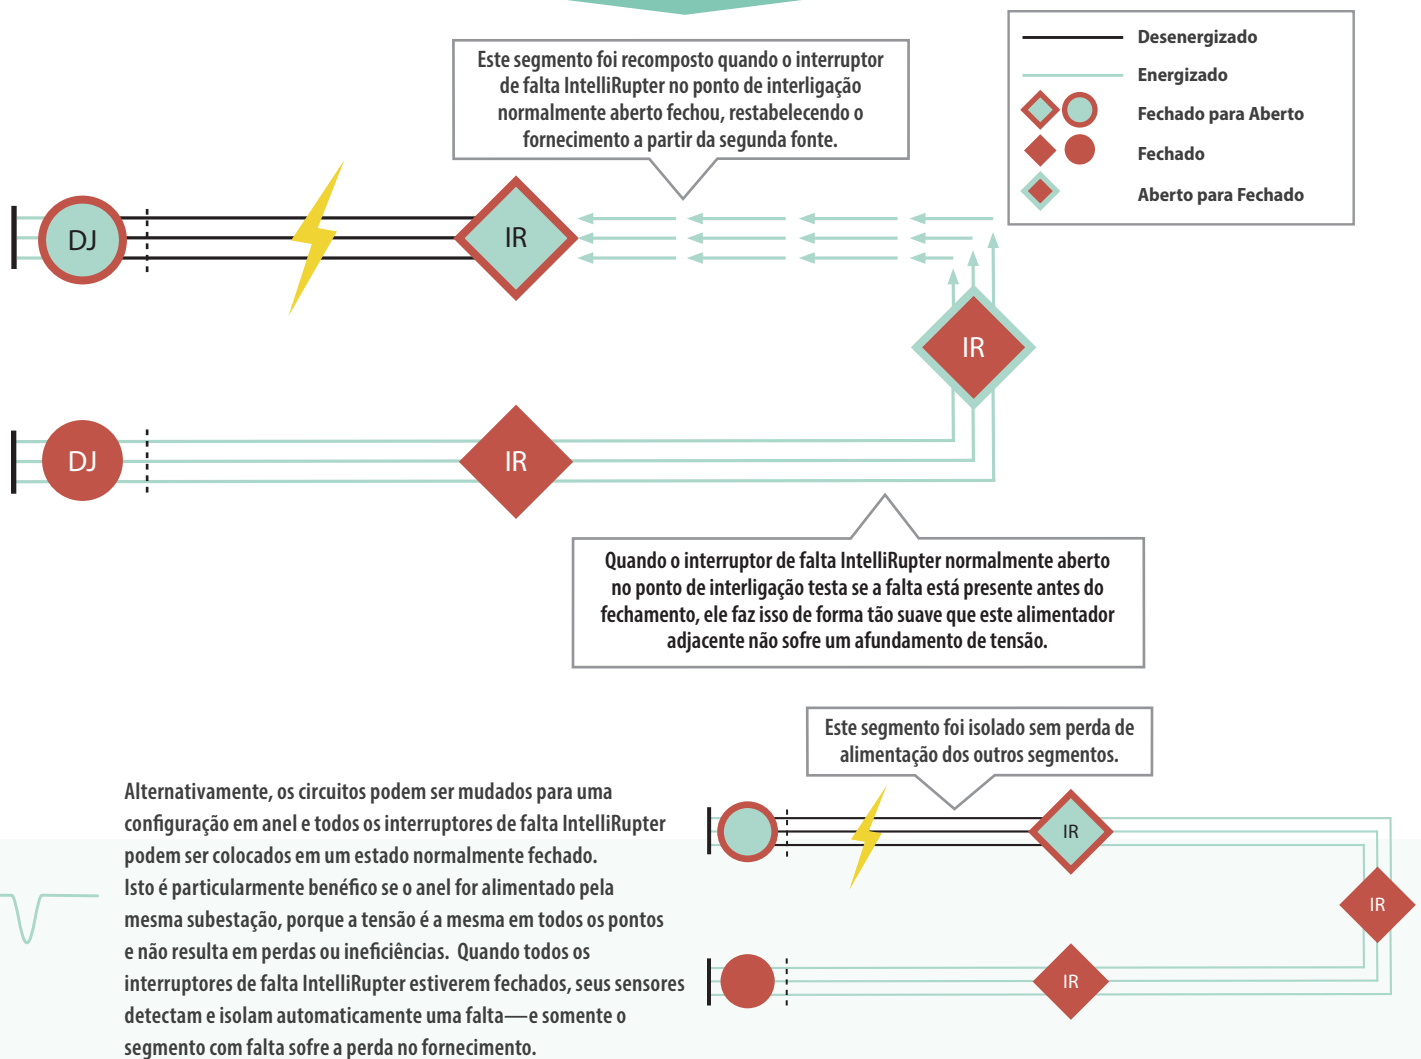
Este segmento foi recomposto quando o interruptor de falta IntelliRupter no ponto de interligação normalmente aberto fechou, restabelecendo o fornecimento a partir da segunda fonte.

Desenergizado
Energizado
Fechado para Aberto
Fechado
Aberto para Fechado

DJ
IR
IR
DJ
IR

Quando o interruptor de falta IntelliRupter normalmente aberto no ponto de interligação testa se a falta está presente antes do fechamento, ele faz isso de forma tão suave que este alimentador adjacente não sofre um afundamento de tensão.

Este segmento foi isolado sem perda de alimentação dos outros segmentos.

Alternativamente, os circuitos podem ser mudados para uma configuração em anel e todos os interruptores de falta IntelliRupter podem ser colocados em um estado normalmente fechado. Isto é particularmente benéfico se o anel for alimentado pela mesma subestação, porque a tensão é a mesma em todos os pontos e não resulta em perdas ou ineficiências. Quando todos os interruptores de falta IntelliRupter estiverem fechados, seus sensores detectam e isolam automaticamente uma falta—e somente o segmento com falta sofre a perda no fornecimento.

IR
IR
IR